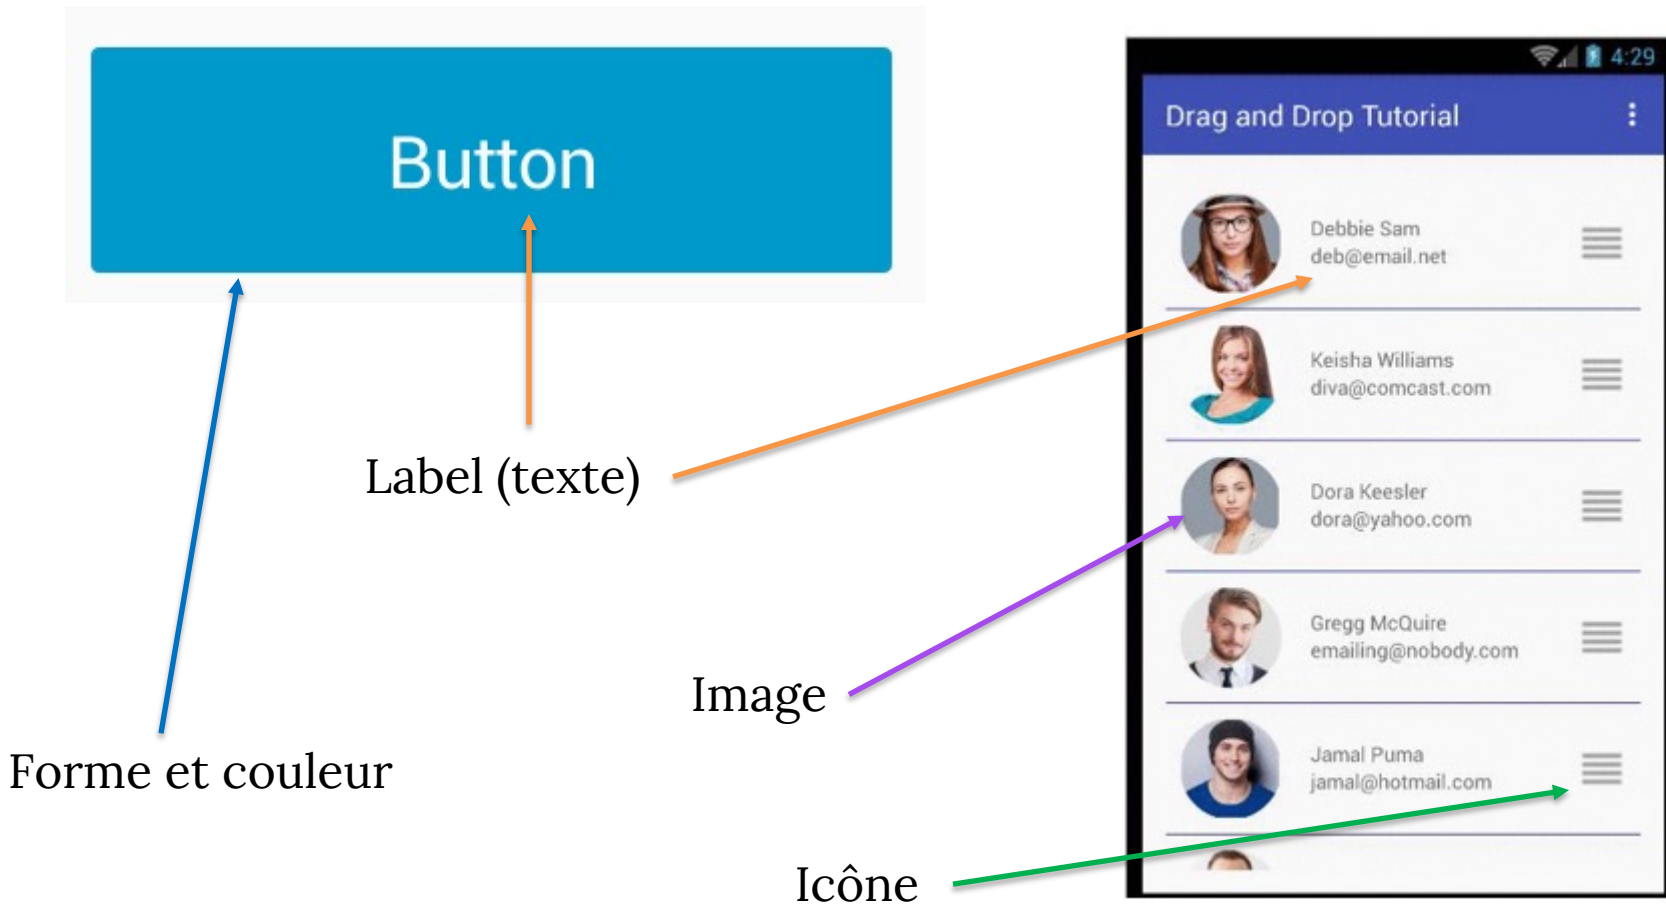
Button

Label (texte)

Forme et couleur

Image

Icône

4:29

Drag and Drop Tutorial

Debbie Sam
deb@email.net

Keisha Williams
diva@comcast.com

Dora Keesler
dora@yahoo.com

Gregg McQuire
emailing@nobody.com

Jamal Puma
jamal@hotmail.com